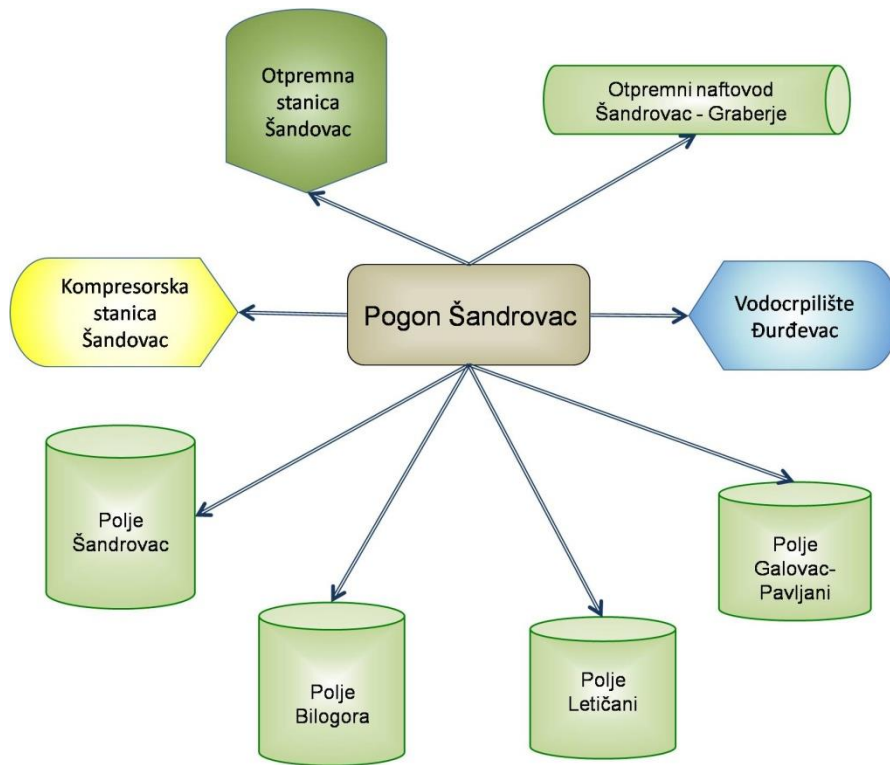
Otpremna stanica Šandovac

Otpremni naftovod Šandrovac - Graberje

Kompresorska stanica Šandovac

Pogon Šandrovac

Vodocrpilište Đurđevac

Polje Šandrovac

Polje Bilogora

Polje Letičani

Polje Galovac-Pavljani